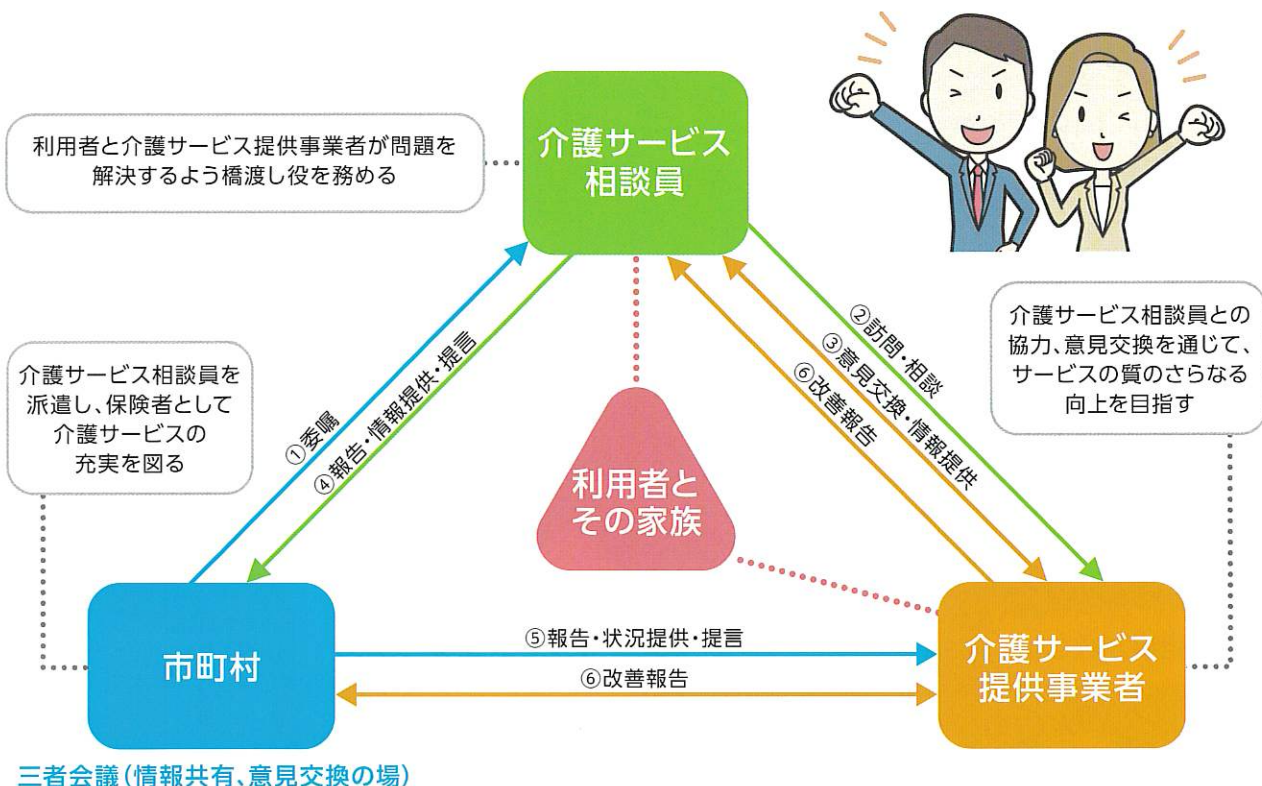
利用者と介護サービス提供事業者が問題を解決するよう橋渡し役を務める

介護サービス相談員

介護サービス相談員との協力、意見交換を通じて、サービスの質のさらなる向上を目指す

介護サービス相談員を派遣し、保険者として介護サービスの充実を図る

①委嘱

④報告・情報提供・提言

②訪問・相談

③意見交換・情報提供

⑥改善報告

利用者とその家族

市町村

⑤報告・状況提供・提言

⑥改善報告

介護サービス提供事業者

三者会議（情報共有、意見交換の場）